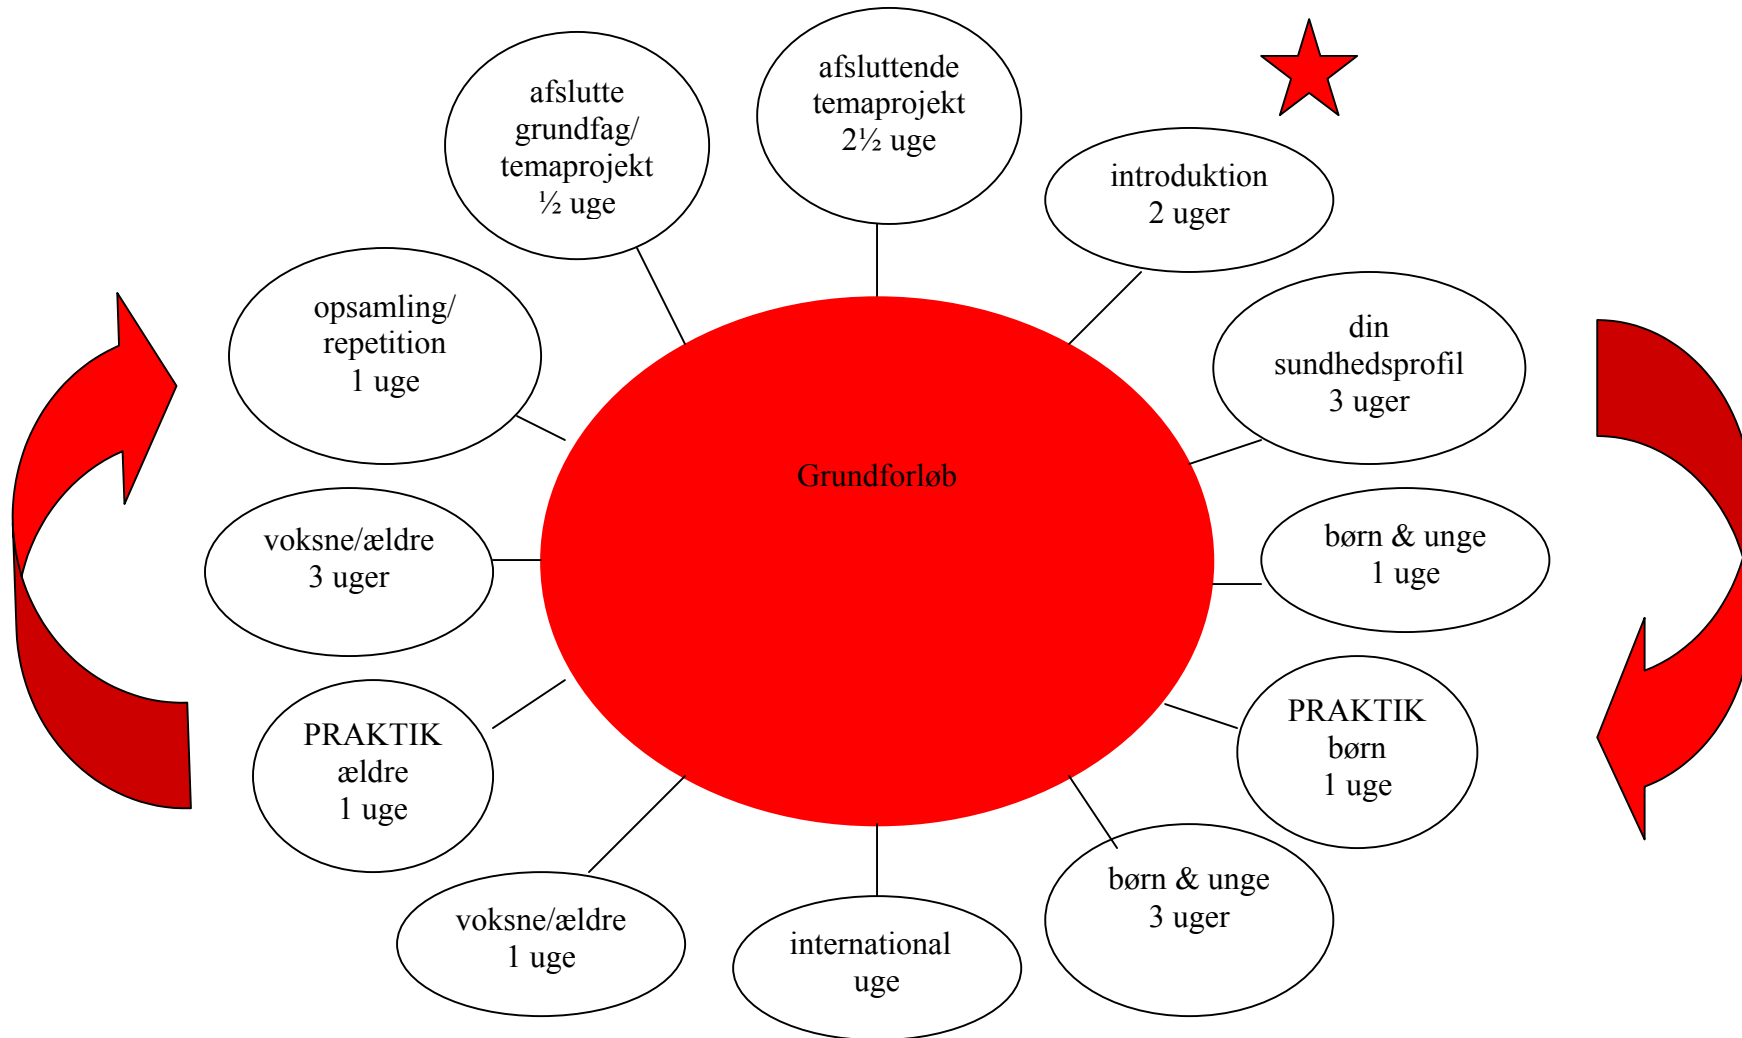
Grundforløb

afsluttende temaprojekt 2½ uge

introduktion 2 uger

din sundhedsprofil 3 uger

børn & unge 1 uge

PRAKTIK børn 1 uge

børn & unge 3 uger

international uge

voksne/ældre 1 uge

PRAKTIK ældre 1 uge

voksne/ældre 3 uger

opsamling/ repetition 1 uge

afslutte grundfag/ temaprojekt ½ uge